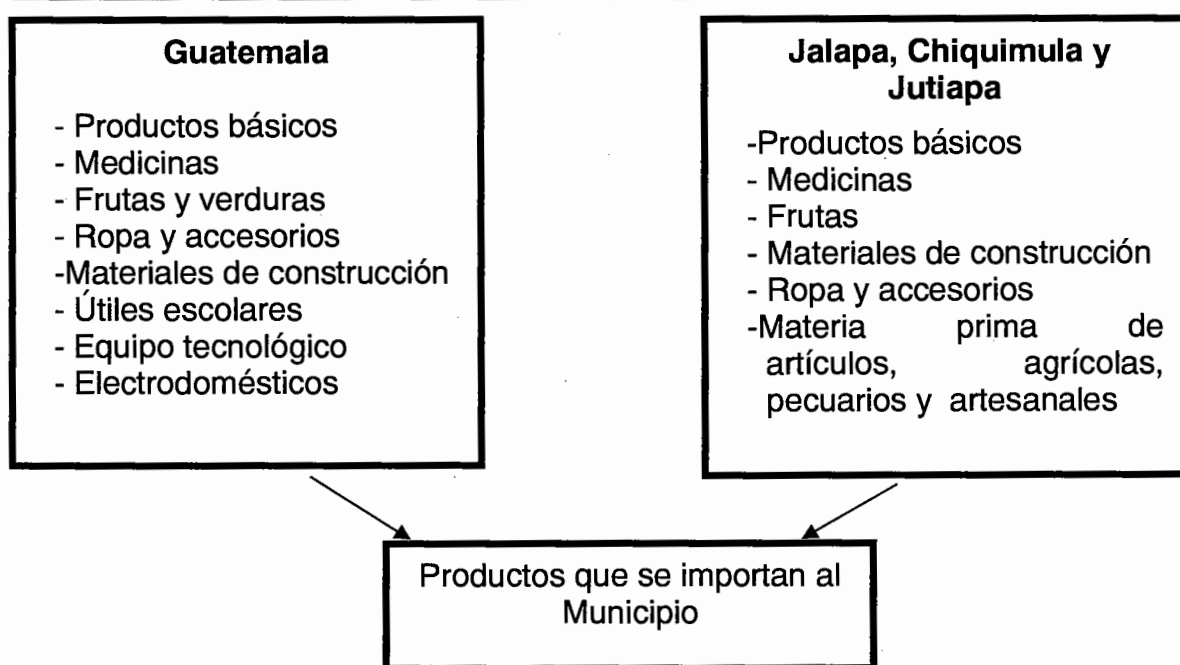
Guatemala

- Productos básicos
- Medicinas
- Frutas y verduras
- Ropa y accesorios
-Materiales de construcción
- Útiles escolares
- Equipo tecnológico
- Electrodomésticos

Jalapa, Chiquimula y Jutiapa

-Productos básicos
- Medicinas
- Frutas
- Materiales de construcción
- Ropa y accesorios
-Materia prima de artículos, agrícolas, pecuarios y artesanales

Productos que se importan al Municipio